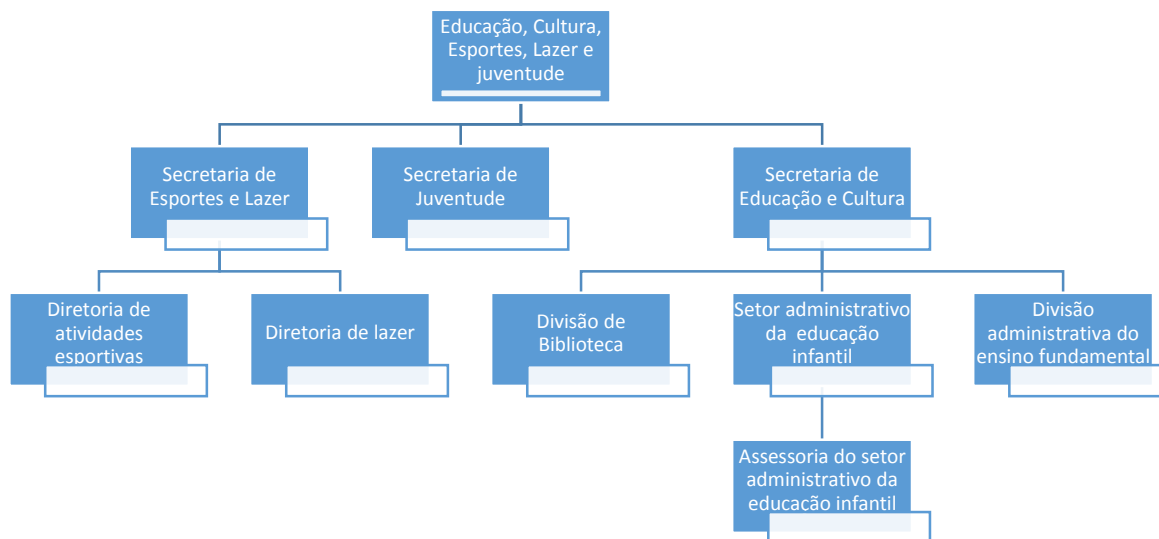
Educação, Cultura, Esportes, Lazer e juventude

Secretaria de Esportes e Lazer

Secretaria de Juventude

Secretaria de Educação e Cultura

Diretoria de atividades esportivas

Diretoria de lazer

Divisão de Biblioteca

Setor administrativo da educação infantil

Divisão administrativa do ensino fundamental

Assessoria do setor administrativo da educação infantil